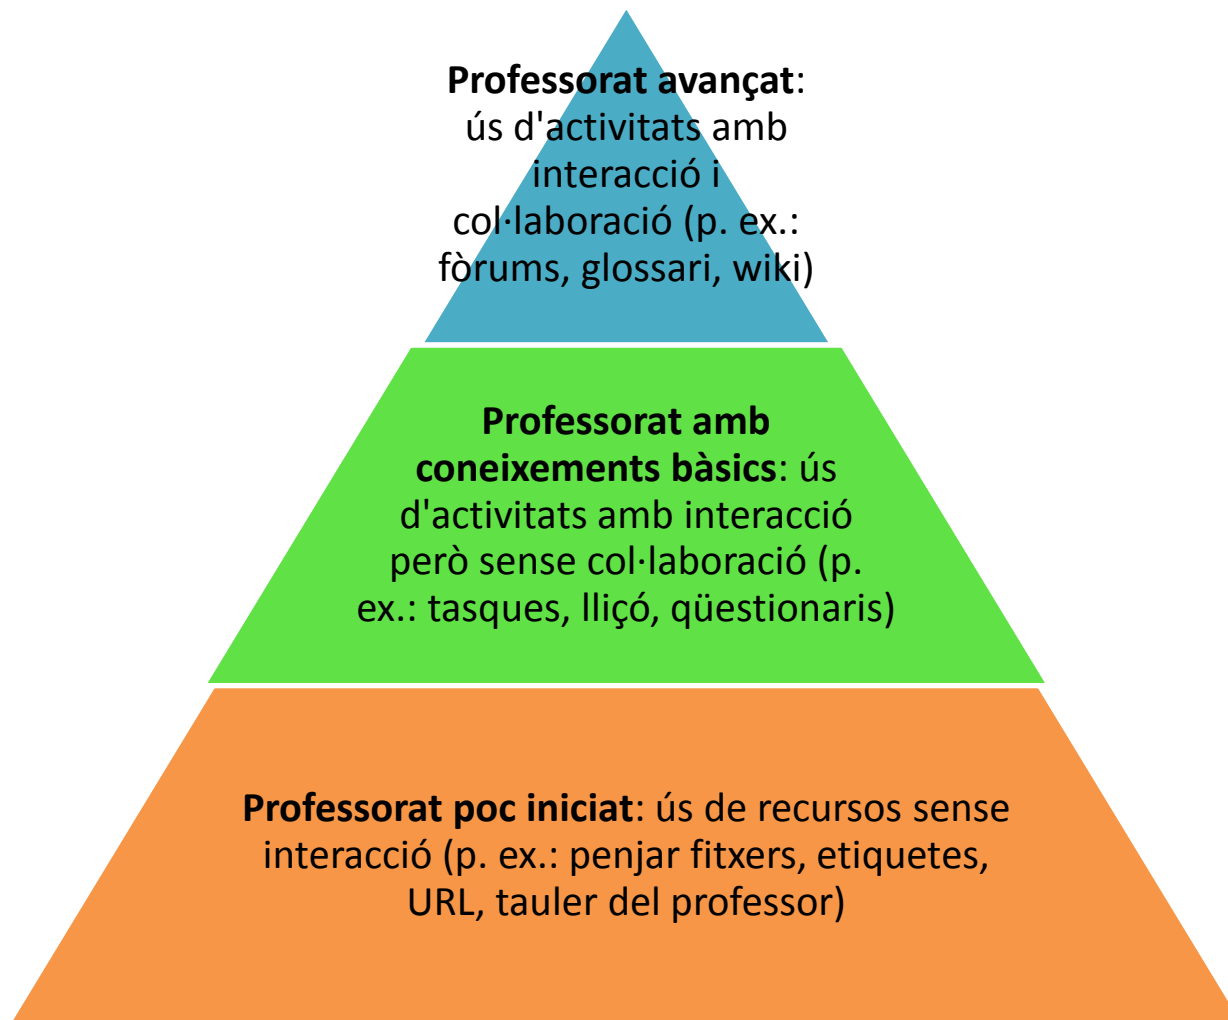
**Professorat avançat**: ús d'activitats amb interacció i col·laboració (p. ex.: fòrums, glossari, wiki)

**Professorat amb coneixements bàsics**: ús d'activitats amb interacció però sense col·laboració (p. ex.: tasques, lliçó, qüestionaris)

**Professorat poc iniciat**: ús de recursos sense interacció (p. ex.: penjar fitxers, etiquetes, URL, tauler del professor)